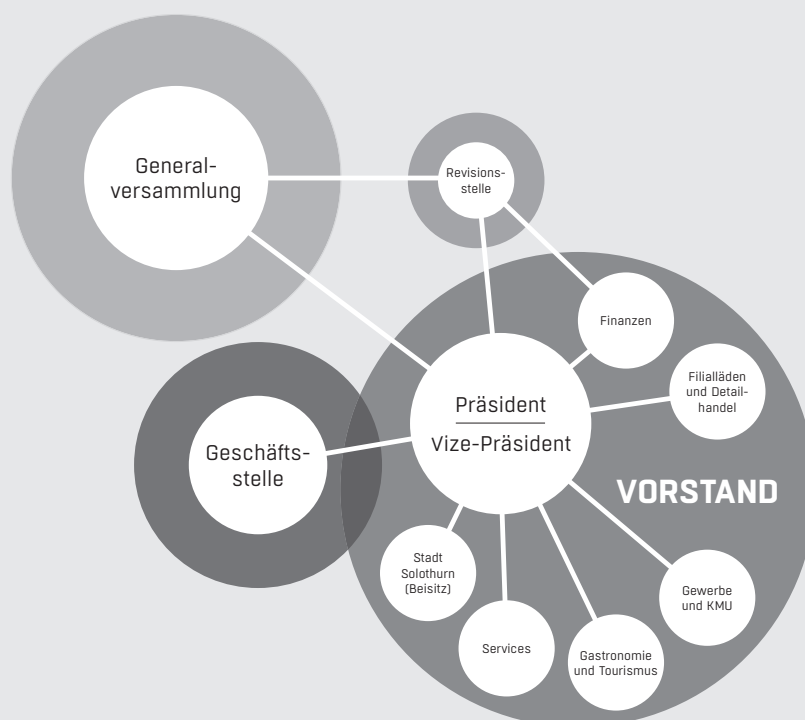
General-
versammlung

Revisions-
stelle

Finanzen

Filialläden und Detailhandel

Präsident

Vize-Präsident

Geschäfts-
stelle

VORSTAND

Stadt Solothurn (Beisitz)

Services

Gastronomie und Tourismus

Gewerbe und KMU